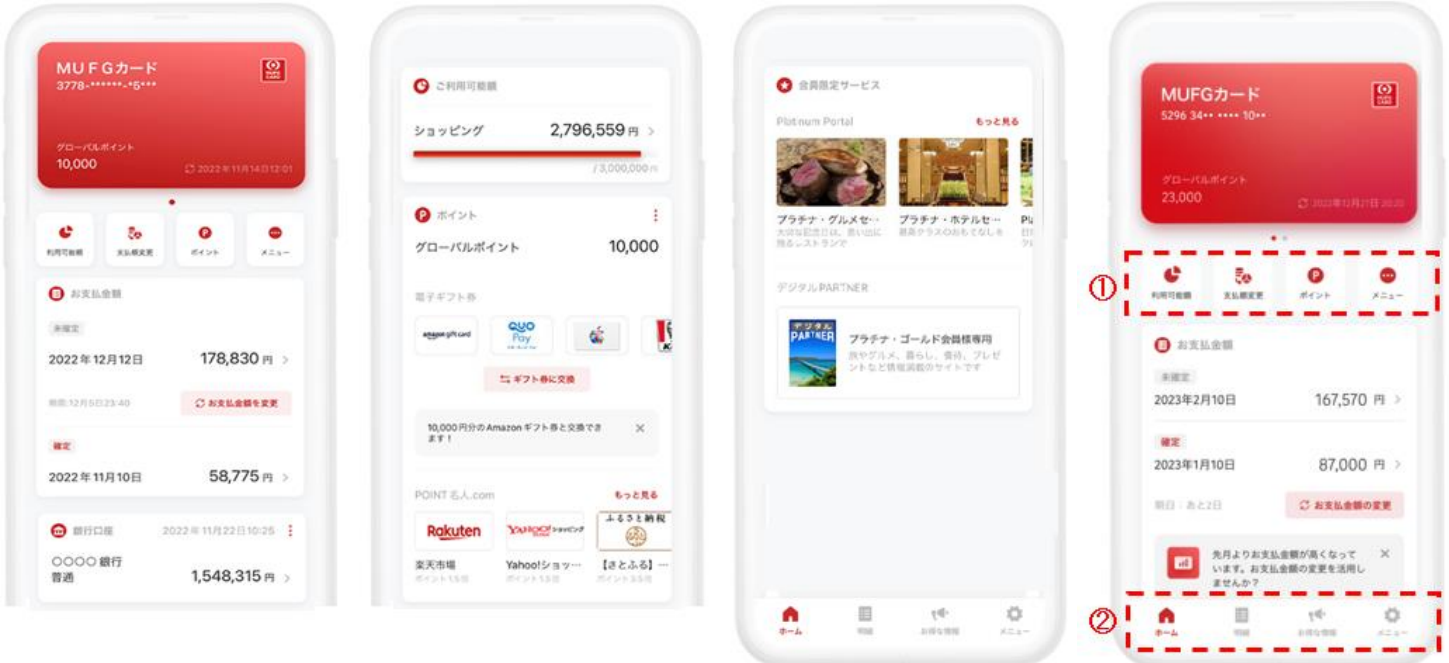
MUFGカード
3778-******-5***

グローバルポイント
10,000
2022年11月14日12:01

利用可能額
支払額変更
ポイント
メニュー

お支払金額
未確定
2022年12月12日 178,830円
期限:12月5日23:40
お支払金額を変更
確定
2022年11月10日 58,775円

銀行口座 2022年11月22日10:25
○○○○銀行
普通 1,548,315円

ご利用可能額
ショッピング 2,796,559円
/3,000,000円

ポイント
グローバルポイント 10,000

電子ギフト券
amazon gift card
QUO Pay
ギフト券に交換

10,000円分のAmazonギフト券と交換できます!

POINT名人.com もっと見る
Rakuten
YAHOO!ショッピング
ふるさと納税
楽天市場
ポイント1.5倍
Yahoo!ショッ…
ポイント1.5倍
【さとふる】…
ポイント3.5倍

会員限定サービス
Platinum Portal もっと見る
プラチナ・グルメセ…
大切な記念日は、思い出に残るレストランで
プラチナ・ホテルセ…
最高クラスのおもてなしを
Pl

デジタルPARTNER
デジタル PARTNER
プラチナ・ゴールド会員様専用
旅やグルメ、暮らし、食品、プレゼントなど情報満載のサイトです

ホーム
明細
お得な情報
メニュー

MUFGカード
5296 34•• •••• 10••

グローバルポイント
23,000
2022年12月21日 20:20

①
利用可能額
支払額変更
ポイント
メニュー

お支払金額
未確定
2023年2月10日 167,570円
確定
2023年1月10日 87,000円
期日:あと2日
お支払金額の変更

先月よりお支払金額が高くなっています。お支払金額の変更を活用しませんか?

②
ホーム
明細
お得な情報
メニュー